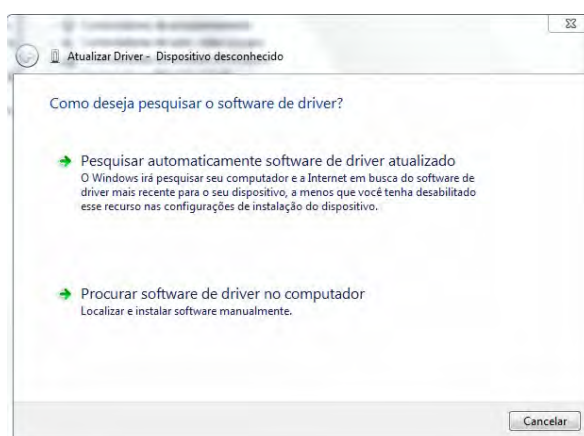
Atualizar Driver - Dispositivo desconhecido

Como deseja pesquisar o software de driver?

Pesquisar automaticamente software de driver atualizado
O Windows irá pesquisar seu computador e a Internet em busca do software de driver mais recente para o seu dispositivo, a menos que você tenha desabilitado esse recurso nas configurações de instalação do dispositivo.

Procurar software de driver no computador
Localizar e instalar software manualmente.

Cancelar